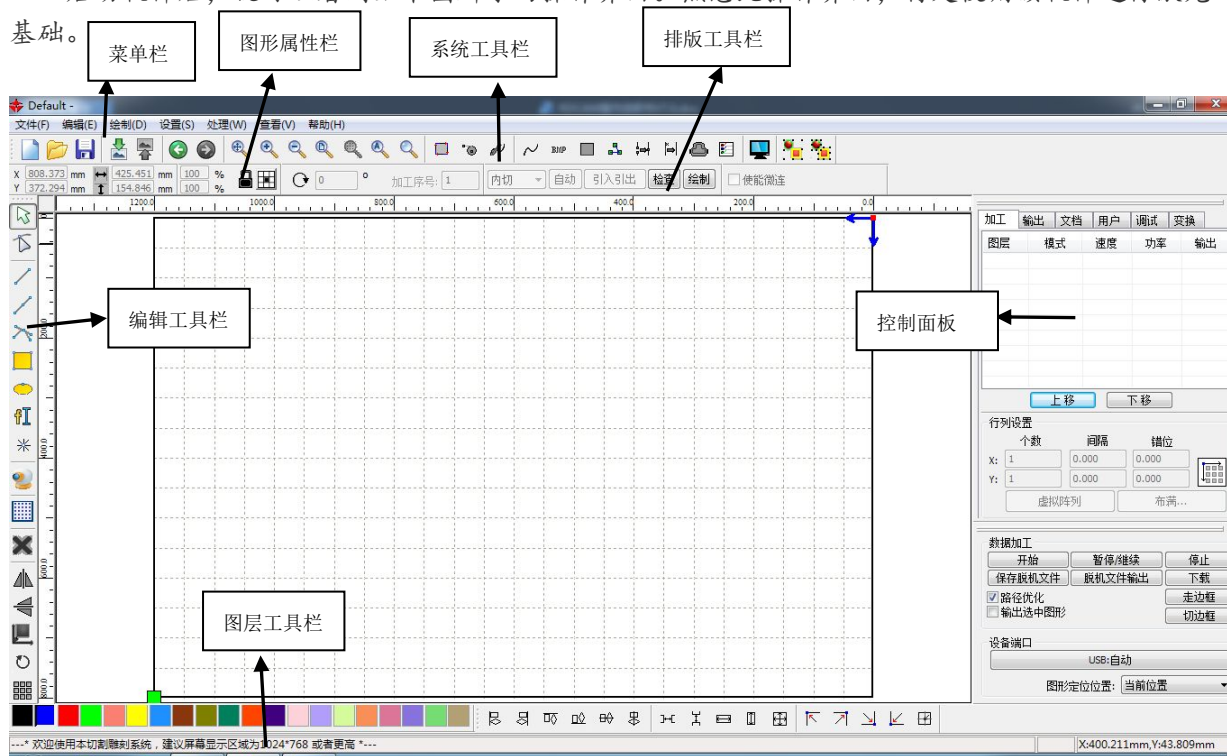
基础。

菜单栏

图形属性栏

系统工具栏

排版工具栏

Default -

文件(F) 编辑(E) 绘制(D) 设置(S) 处理(W) 查看(V) 帮助(H)

X 808.373 mm 425.451 mm 100 %
Y 372.294 mm 154.846 mm 100 %

0 °

加工序号: 1

内切

自动

引入引出

检查

绘制

使能微连

1200.0 1000.0 800.0 600.0 400.0 200.0 0.0

加工 输出 文档 用户 调试 变换

图层 模式 速度 功率 输出

编辑工具栏

控制面板

上移 下移

行列设置

个数 间隔 错位

X: 1 0.000 0.000

Y: 1 0.000 0.000

虚拟阵列 布满...

数据加工

开始 暂停/继续 停止

保存脱机文件 脱机文件输出 下载

路径优化 走边框

输出选中图形 切边框

设备端口

USB:自动

图形定位位置: 当前位置

图层工具栏

---* 欢迎使用本切割雕刻系统，建议屏幕显示区域为1024*768 或者更高 *---

X:400.211mm,Y:43.809mm